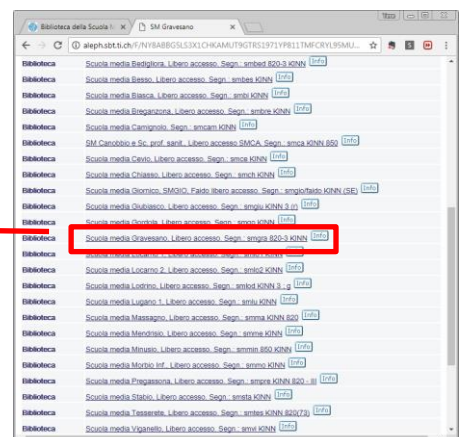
Biblioteca della Scuola M ×
SM Gravesano ×
aleph.sbt.ti.ch/F/NY8ABBGSL53X1CHKAMUT9GTRS1971YP811TMFCRYL95MU...

| | |
|---|---|
| Biblioteca | Scuola media Bedigliora, Libero accesso, Segn.: smbed 820-3 KINN Info |
| Biblioteca | Scuola media Besso, Libero accesso, Segn.: smbes KINN Info |
| Biblioteca | Scuola media Biasca, Libero accesso, Segn.: smbi KINN Info |
| Biblioteca | Scuola media Breganzona, Libero accesso, Segn.: smbre KINN Info |
| Biblioteca | Scuola media Camignolo, Libero accesso, Segn.: smcam KINN Info |
| Biblioteca | SM Canobbio e Sc. prof. sanit., Libero accesso SMCA, Segn.: smca KINN 850 Info |
| Biblioteca | Scuola media Cevio, Libero accesso, Segn.: smce KINN Info |
| Biblioteca | Scuola media Chiasso, Libero accesso, Segn.: smch KINN Info |
| Biblioteca | Scuola media Giornico, SMGIO, Faido libero accesso, Segn.: smgio/faido KINN (SE) Info |
| Biblioteca | Scuola media Giubiasco, Libero accesso, Segn.: smgiu KINN 3 (n Info |
| Biblioteca | Scuola media Gordola, Libero accesso, Segn.: smgo KINN Info |
| Biblioteca | Scuola media Gravesano, Libero accesso, Segn.: smgra 820-3 KINN Info |
| Biblioteca | Scuola media Locarno 1, Libero accesso, Segn.: smlo1 KINN Info |
| Biblioteca | Scuola media Locarno 2, Libero accesso, Segn.: smlo2 KINN Info |
| Biblioteca | Scuola media Lodrino, Libero accesso, Segn.: smlod KINN 3 : g Info |
| Biblioteca | Scuola media Lugano 1, Libero accesso, Segn.: smlu KINN Info |
| Biblioteca | Scuola media Massagno, Libero accesso, Segn.: smma KINN 820 Info |
| Biblioteca | Scuola media Mendrisio, Libero accesso, Segn.: smme KINN Info |
| Biblioteca | Scuola media Minusio, Libero accesso, Segn.: smmin 850 KINN Info |
| Biblioteca | Scuola media Morbio Inf., Libero accesso, Segn.: smmo KINN Info |
| Biblioteca | Scuola media Pregassona, Libero accesso, Segn.: smpre KINN 820 - sl Info |
| Biblioteca | Scuola media Stabio, Libero accesso, Segn.: smsta KINN Info |
| Biblioteca | Scuola media Tesserete, Libero accesso, Segn.: smtes KINN 820(73) Info |
| Biblioteca | Scuola media Viganello, Libero accesso, Segn.: smvi KINN Info |